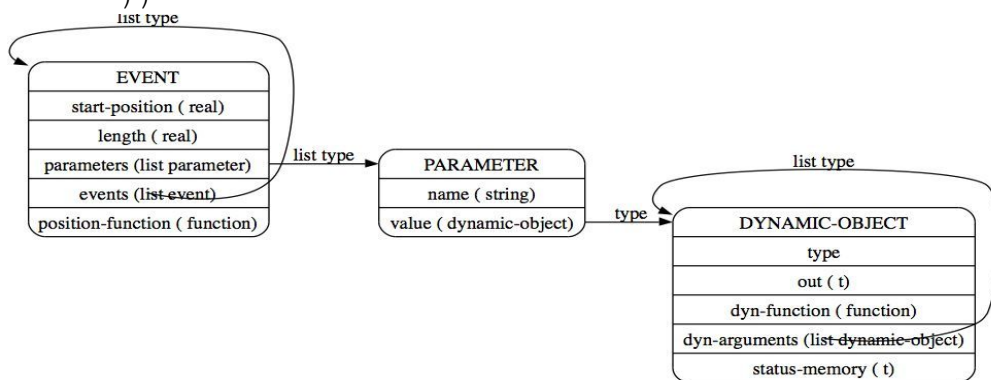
list type

EVENT
start-position ( real)
length ( real)
parameters (list parameter)
events (list event)
position-function ( function)

list type

PARAMETER
name ( string)
value ( dynamic-object)

type

list type

DYNAMIC-OBJECT
type
out ( t)
dyn-function ( function)
dyn-arguments (list dynamic-object)
status-memory ( t)